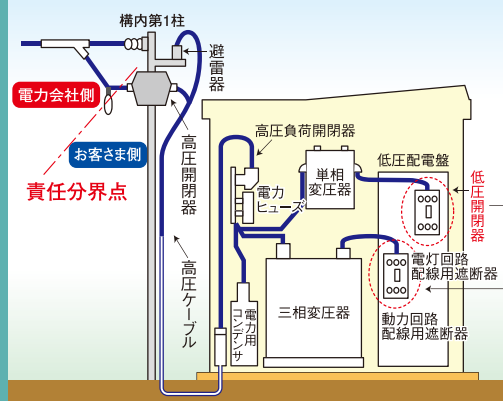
構内第1柱

避雷器

電力会社側

お客さま側

責任分界点

高圧開閉器

高圧ケーブル

高圧負荷開閉器

電力ヒューズ

単相変圧器

低圧配電盤

低圧開閉器

電灯回路配線用遮断器

三相変圧器

電力用コンデンサ

動力回路配線用遮断器